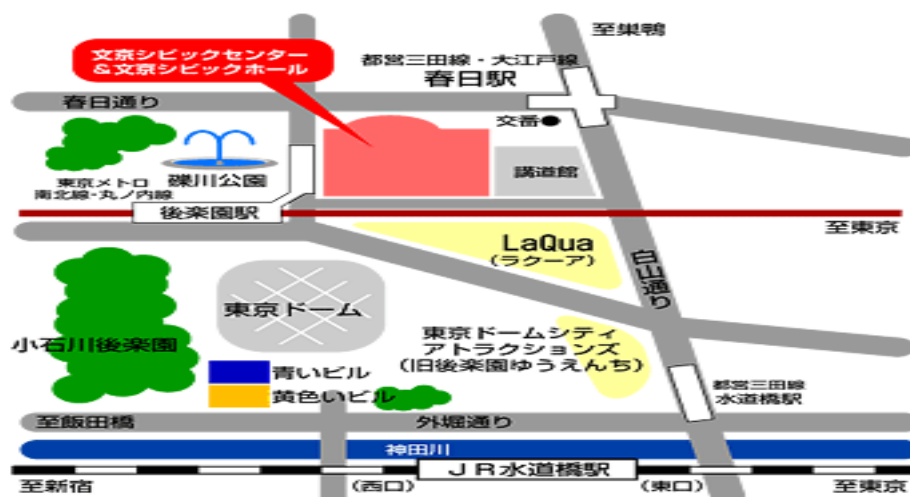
文京シビックセンター
＆文京シビックホール

至巣鴨

都営三田線・大江戸線
春日駅

春日通り

交番

講道館

礫川公園

東京メトロ
南北線・丸ノ内線

後楽園駅

至東京

LaQua
（ラクーア）

白山通り

東京ドーム

小石川後楽園

東京ドームシティ
アトラクションズ
（旧後楽園ゆうえんち）

青いビル

黄色いビル

都営三田線
水道橋駅

至飯田橋

外堀通り

神田川

ＪＲ水道橋駅

至新宿

（西口）

（東口）

至東京